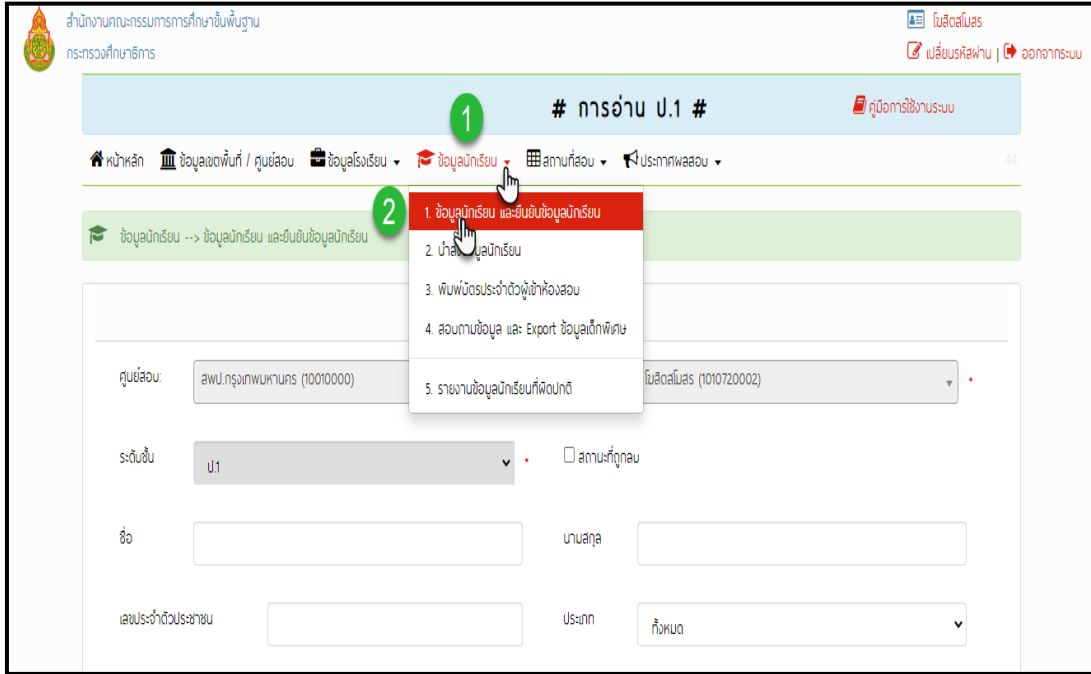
สำนักงานคณะกรรมการการศึกษาขั้นพื้นฐาน
กระทรวงศึกษาธิการ

โมสิตสโมสร
เปลี่ยนรหัสผ่าน | ออกจากระบบ

# การอ่าน ป.1 #

คู่มือการใช้งานระบบ

1

หน้าหลัก ข้อมูลเขตพื้นที่ / ศูนย์สอบ ข้อมูลโรงเรียน ▾ ข้อมูลนักเรียน ▾ สถานที่สอบ ▾ ประกาศผลสอบ ▾

2

1. ข้อมูลนักเรียน และยืนยันข้อมูลนักเรียน
2. นำส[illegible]มูลนักเรียน
3. พิมพ์บัตรประจำตัวผู้เข้าห้องสอบ
4. สอบถามข้อมูล และ Export ข้อมูลเด็กพิเศษ
5. รายงานข้อมูลนักเรียนที่ผิดปกติ

ข้อมูลนักเรียน --> ข้อมูลนักเรียน และยืนยันข้อมูลนักเรียน

ศูนย์สอบ: สพป.กรุงเทพมหานคร (10010000)
โมสิตสโมสร (1010720002)

ระดับชั้น ป.1
สถานะที่ถูกลบ

ชื่อ
นามสกุล

เลขประจำตัวประชาชน
ประเภท ทั้งหมด